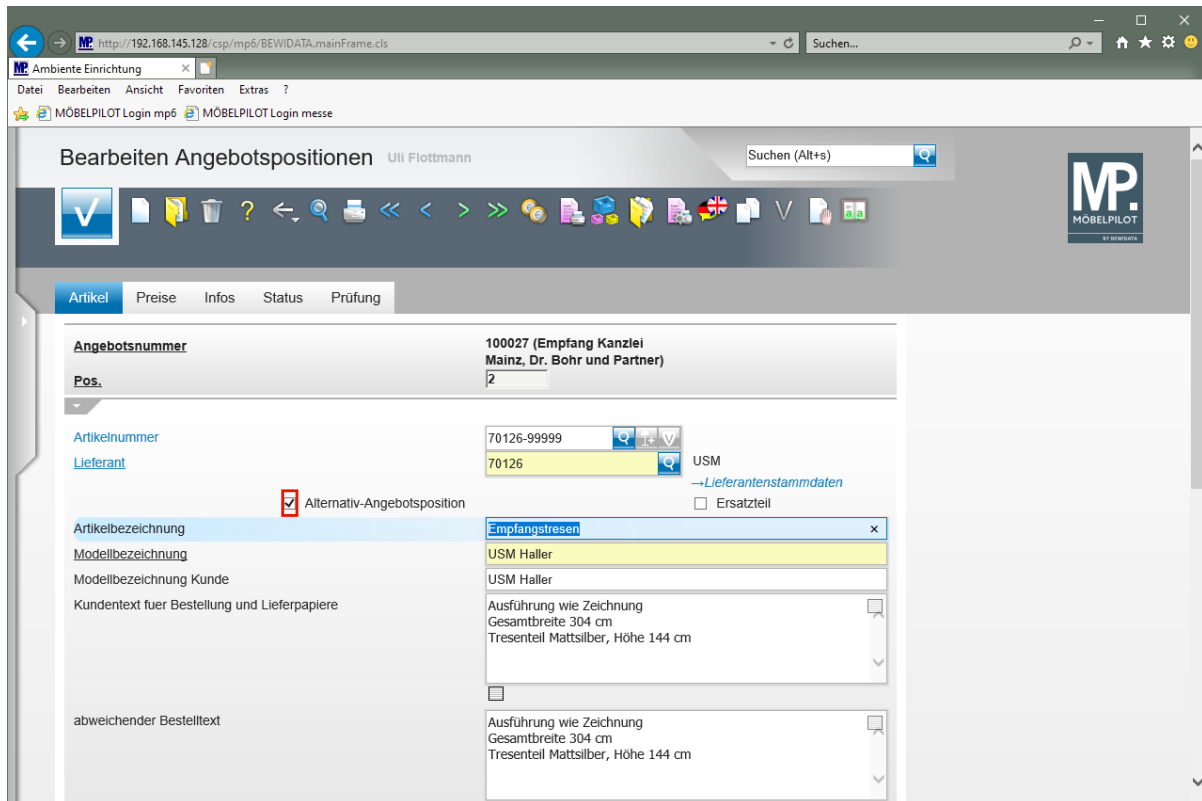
http://192.168.145.128/csp/mp6/BEWIDATA.mainFrame.cls
Suchen...
Ambiente Einrichtung
Datei Bearbeiten Ansicht Favoriten Extras ?
MÖBELPILOT Login mp6 MÖBELPILOT Login messe

Bearbeiten Angebotspositionen Uli Flottmann
Suchen (Alt+s)
MP. MÖBELPILOT BY BEWIDATA

Artikel Preise Infos Status Prüfung

Angebotsnummer
100027 (Empfang Kanzlei Mainz, Dr. Bohr und Partner)
Pos.
2

Artikelnummer
70126-99999
Lieferant
70126
USM
→Lieferantenstammdaten
Alternativ-Angebotsposition
Ersatzteil
Artikelbezeichnung
Empfangstresen
Modellbezeichnung
USM Haller
Modellbezeichnung Kunde
USM Haller
Kundentext fuer Bestellung und Lieferpapiere
Ausführung wie Zeichnung
Gesamtbreite 304 cm
Tresenteil Mattsilber, Höhe 144 cm
abweichender Bestelltext
Ausführung wie Zeichnung
Gesamtbreite 304 cm
Tresenteil Mattsilber, Höhe 144 cm